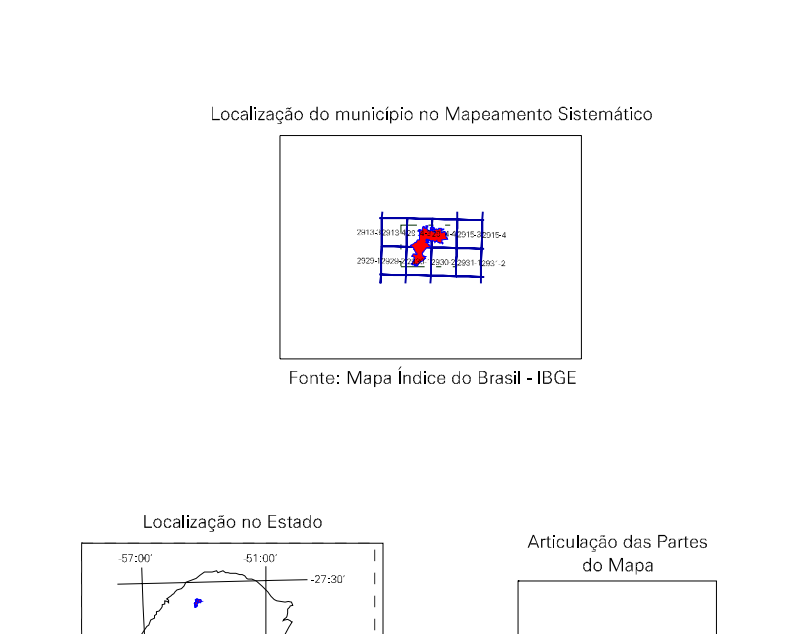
Localização do município no Mapeamento Sistemático

2913-32913-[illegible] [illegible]2915-3 2915-4
2929-12929-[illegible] 2930-2 2931-1 293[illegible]-2

Fonte: Mapa Índice do Brasil - IBGE

Localização no Estado

-57:00'
-51:00'
-27:30'

Articulação das Partes do Mapa